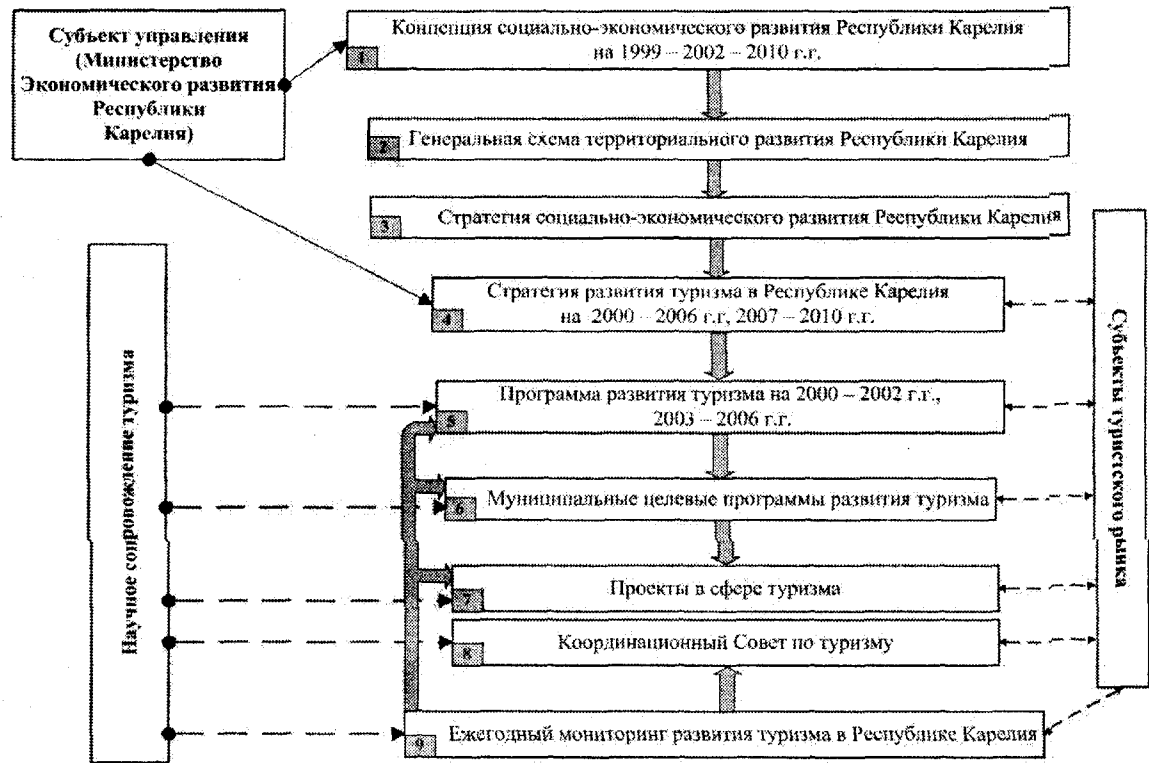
Субъект управления (Министерство Экономического развития Республики Карелия)

1 Концепция социально-экономического развития Республики Карелия на 1999 – 2002 – 2010 г.г.

2 Генеральная схема территориального развития Республики Карелия

3 Стратегия социально-экономического развития Республики Карелия

4 Стратегия развития туризма в Республике Карелия на 2000 – 2006 г.г, 2007 – 2010 г.г.

5 Программа развития туризма на 2000 – 2002 г.г., 2003 – 2006 г.г.

6 Муниципальные целевые программы развития туризма

7 Проекты в сфере туризма

8 Координационный Совет по туризму

9 Ежегодный мониторинг развития туризма в Республике Карелия

Научное сопровождение туризма

Субъекты туристского рынка